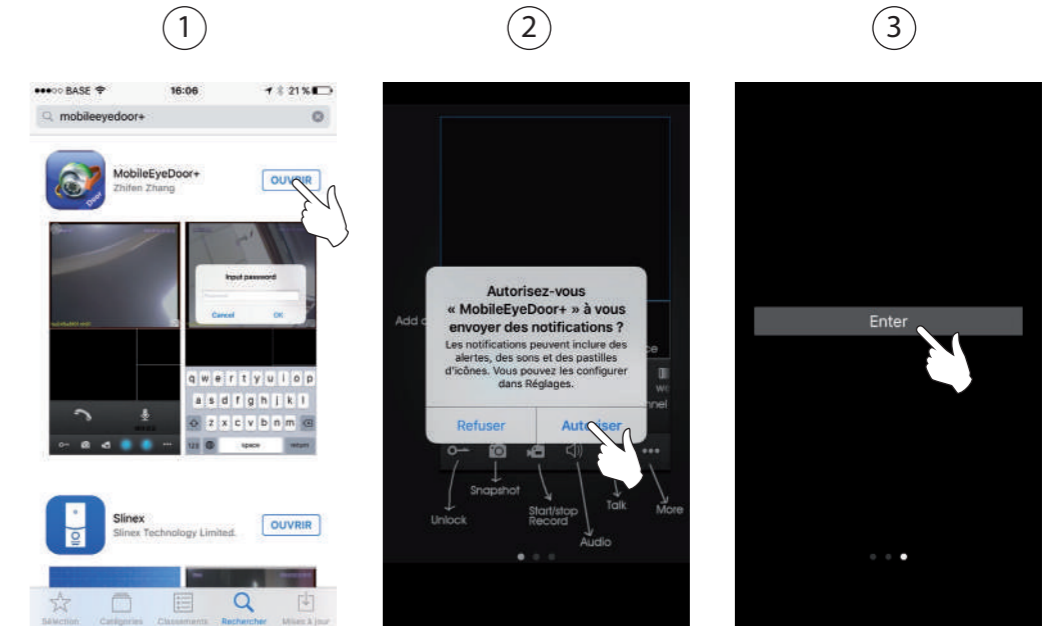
1

●●●○○ BASE 16:06 21 %

mobileeyedoor+

MobileEyeDoor+
Zhifen Zhang
OUVRIR

Input password
Password
Cancel OK

q w e r t y u i o p
a s d f g h j k l
z x c v b n m
123 space return

Slinex
Slinex Technology Limited.
OUVRIR

Sélection Catégories Classements Rechercher Mises à jour

2

Autorisez-vous « MobileEyeDoor+ » à vous envoyer des notifications ?
Les notifications peuvent inclure des alertes, des sons et des pastilles d'icônes. Vous pouvez les configurer dans Réglages.

Refuser Autoriser

Add
Unlock
Snapshot
Start/stop Record
Audio
Talk
More

3

Enter